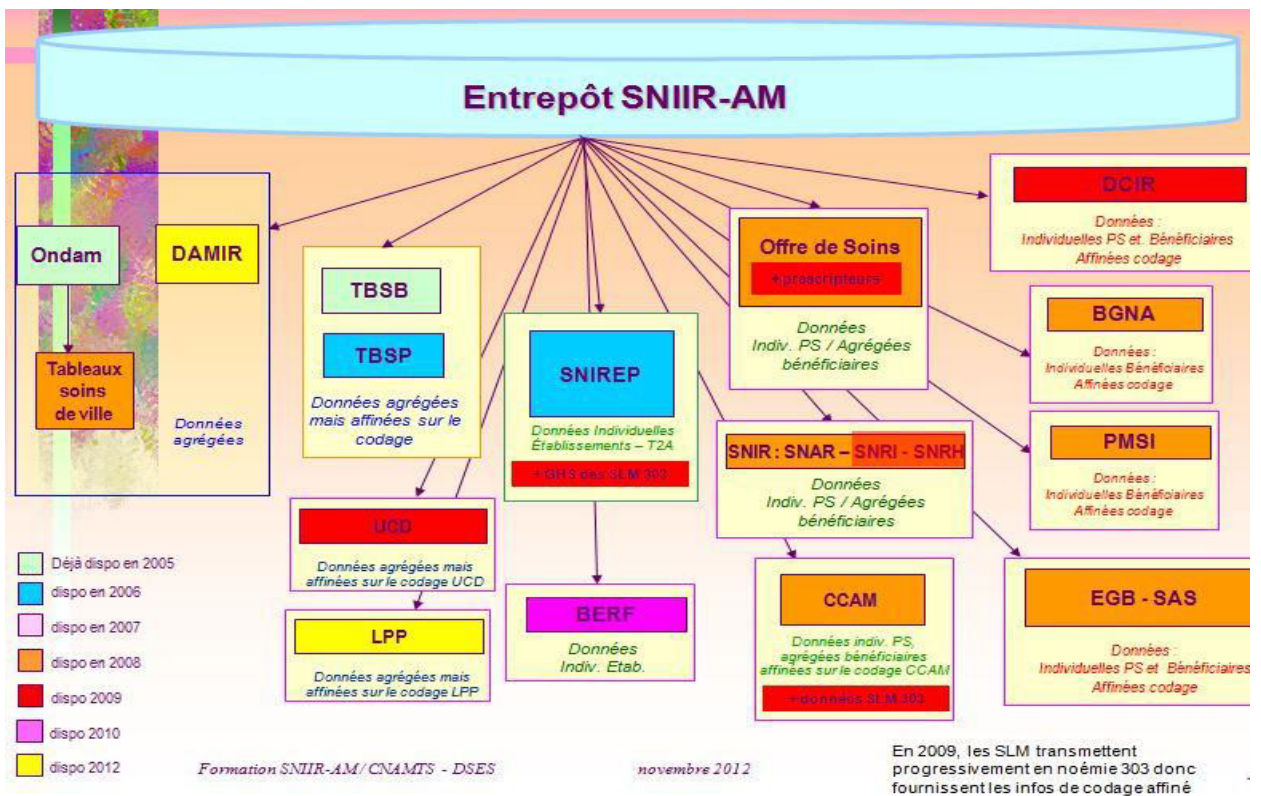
Entrepôt SNIIR-AM

Ondam

DAMIR

Tableaux soins de ville

Données agrégées

TBSB

TBSP

Données agrégées mais affinées sur le codage

SNIREP

Données Individuelles Établissements – T2A

+ GHS des SLM 303

Offre de Soins

+ prescripteurs

Données Indiv. PS / Agrégées bénéficiaires

DCIR

Données : Individuelles PS et Bénéficiaires Affinées codage

BGNA

Données : Individuelles Bénéficiaires Affinées codage

PMSI

Données : Individuelles Bénéficiaires Affinées codage

SNIR : SNAR – SNRI - SNRH

Données Indiv. PS / Agrégées bénéficiaires

UCD

Données agrégées mais affinées sur le codage UCD

LPP

Données agrégées mais affinées sur le codage LPP

BERF

Données Indiv. Etab.

CCAM

Données indiv. PS, agrégées bénéficiaires affinées sur le codage CCAM

+ donnés SLM 303

EGB - SAS

Données : Individuelles PS et Bénéficiaires Affinées codage

Déjà dispo en 2005
dispo en 2006
dispo en 2007
dispo en 2008
dispo 2009
dispo 2010
dispo 2012

Formation SNIIR-AM / CNAMTS - DSES

novembre 2012

En 2009, les SLM transmettent progressivement en noémie 303 donc fournissent les infos de codage affiné